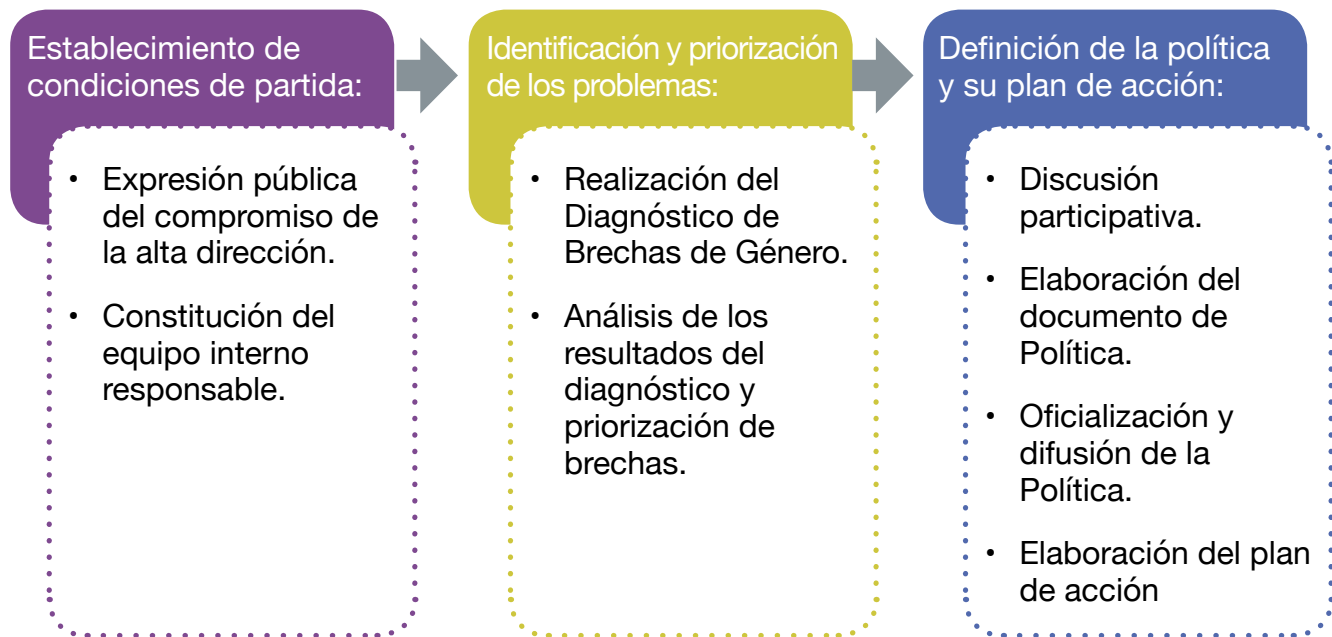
Establecimiento de condiciones de partida:

- Expresión pública del compromiso de la alta dirección.
- Constitución del equipo interno responsable.

Identificación y priorización de los problemas:

- Realización del Diagnóstico de Brechas de Género.
- Análisis de los resultados del diagnóstico y priorización de brechas.

Definición de la política y su plan de acción:

- Discusión participativa.
- Elaboración del documento de Política.
- Oficialización y difusión de la Política.
- Elaboración del plan de acción